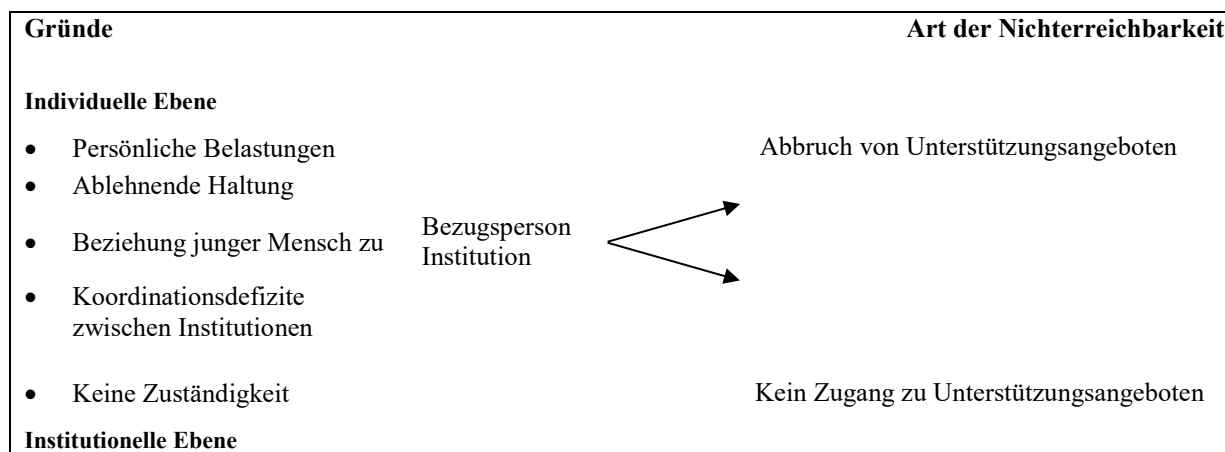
Gründe

Art der Nichterreichbarkeit

Individuelle Ebene

- Persönliche Belastungen
- Ablehnende Haltung
- Beziehung junger Mensch zu
- Koordinationsdefizite zwischen Institutionen
- Keine Zuständigkeit

Bezugsperson
Institution

Abbruch von Unterstützungsangeboten

Kein Zugang zu Unterstützungsangeboten

Institutionelle Ebene